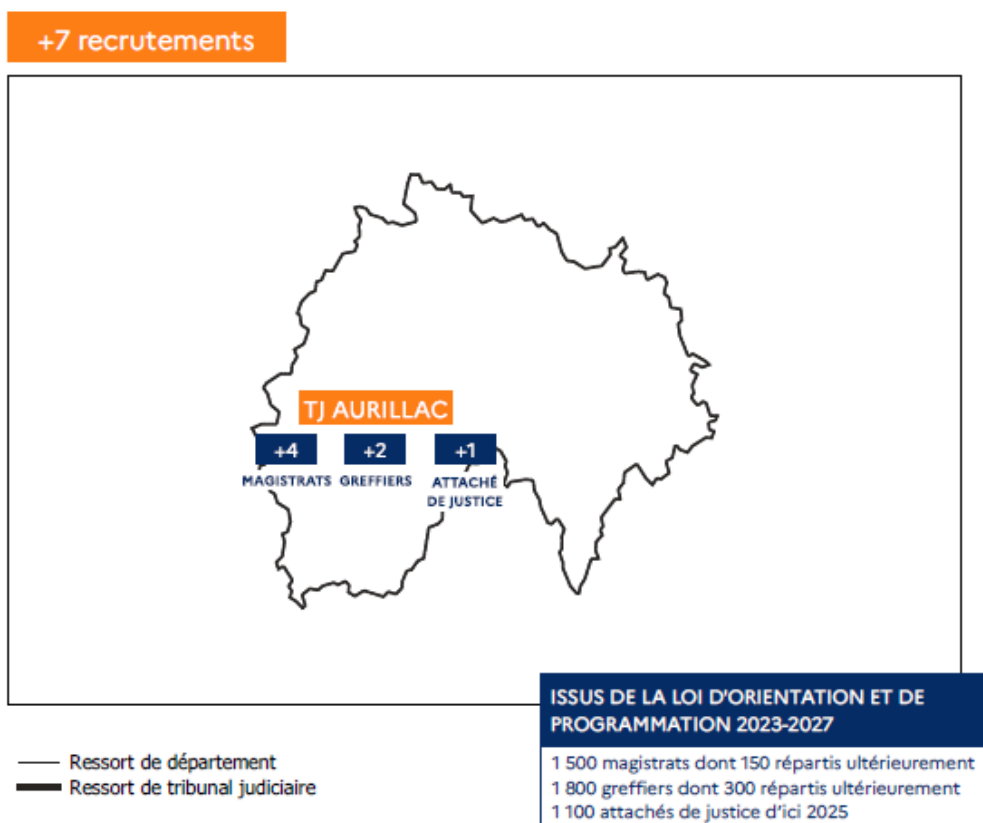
+7 recrutements

TJ AURILLAC

+4
MAGISTRATS

+2
GREFFIERS

+1
ATTACHÉ DE JUSTICE

Ressort de département
Ressort de tribunal judiciaire

ISSUS DE LA LOI D'ORIENTATION ET DE PROGRAMMATION 2023-2027

1 500 magistrats dont 150 répartis ultérieurement
1 800 greffiers dont 300 répartis ultérieurement
1 100 attachés de justice d'ici 2025